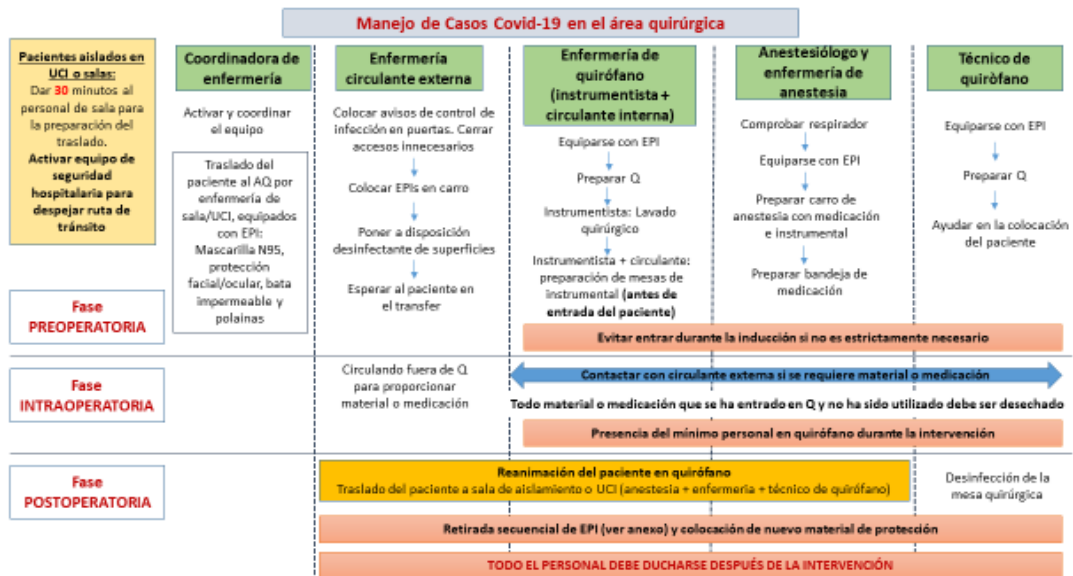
Manejo de Casos Covid-19 en el área quirúrgica

Pacientes aislados en UCI o salas: Dar 30 minutos al personal de sala para la preparación del traslado. Activar equipo de seguridad hospitalaria para despejar ruta de tránsito

Coordinadora de enfermería

Activar y coordinar el equipo

Traslado del paciente al AQ por enfermería de sala/UCI, equipados con EPI: Mascarilla N95, protección facial/ocular, bata impermeable y polainas

Enfermería circulante externa

Colocar avisos de control de infección en puertas. Cerrar accesos innecesarios

Colocar EPIs en carro

Poner a disposición desinfectante de superficies

Esperar al paciente en el transfer

Enfermería de quirófano (instrumentista + circulante interna)

Equiparse con EPI

Preparar Q

Instrumentista: Lavado quirúrgico

Instrumentista + circulante: preparación de mesas de instrumental (antes de entrada del paciente)

Anestesiólogo y enfermería de anestesia

Comprobar respirador

Equiparse con EPI

Preparar carro de anestesia con medicación e instrumental

Preparar bandeja de medicación

Técnico de quiròfano

Equiparse con EPI

Preparar Q

Ayudar en la colocación del paciente

Fase PREOPERATORIA

Evitar entrar durante la inducción si no es estrictamente necesario

Fase INTRAOPERATORIA

Circulando fuera de Q para proporcionar material o medicación

Contactar con circulante externa si se requiere material o medicación

Todo material o medicación que se ha entrado en Q y no ha sido utilizado debe ser desechado

Presencia del mínimo personal en quirófano durante la intervención

Fase POSTOPERATORIA

Reanimación del paciente en quirófano
Traslado del paciente a sala de aislamiento o UCI (anestesia + enfermería + técnico de quirófano)

Desinfección de la mesa quirúrgica

Retirada secuencial de EPI (ver anexo) y colocación de nuevo material de protección

TODO EL PERSONAL DEBE DUCHARSE DESPUÉS DE LA INTERVENCIÓN